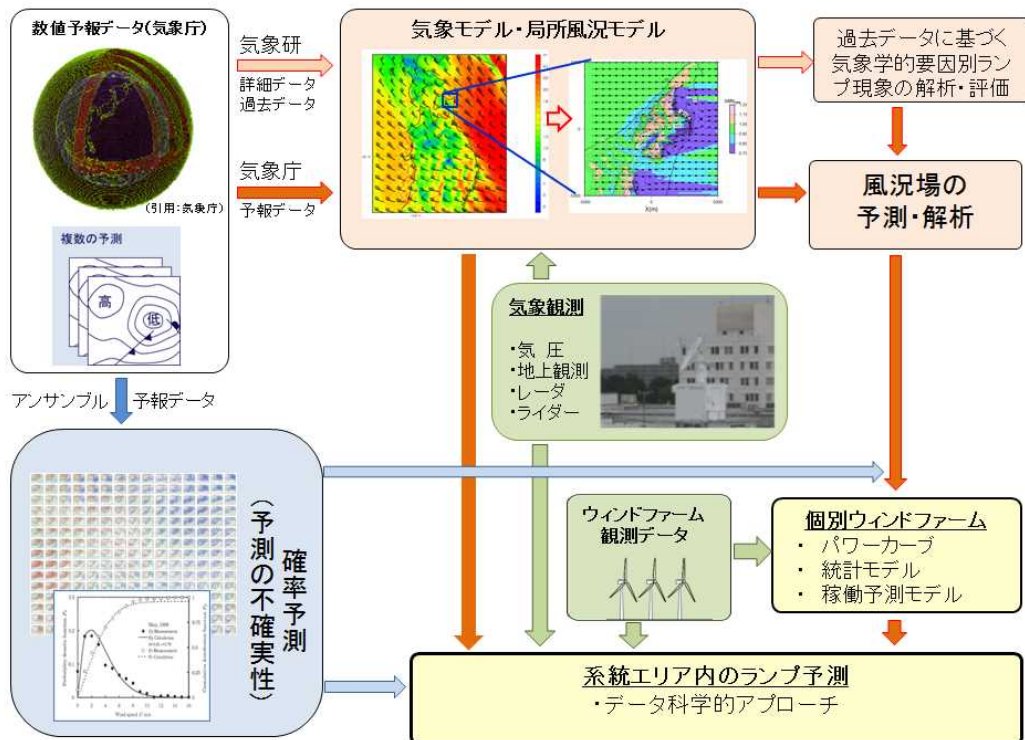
数値予報データ(気象庁)

(引用:気象庁)

複数の予測

高

低

気象研

詳細データ
過去データ

気象庁

予報データ

気象モデル・局所風況モデル

過去データに基づく気象学的要因別ランプ現象の解析・評価

風況場の予測・解析

気象観測

・気　圧
・地上観測
・レーダ
・ライダー

アンサンブル　予報データ

確率予測
(予測の不確実性)

ウィンドファーム観測データ

個別ウィンドファーム
・ パワーカーブ
・ 統計モデル
・ 稼働予測モデル

系統エリア内のランプ予測
・データ科学的アプローチ